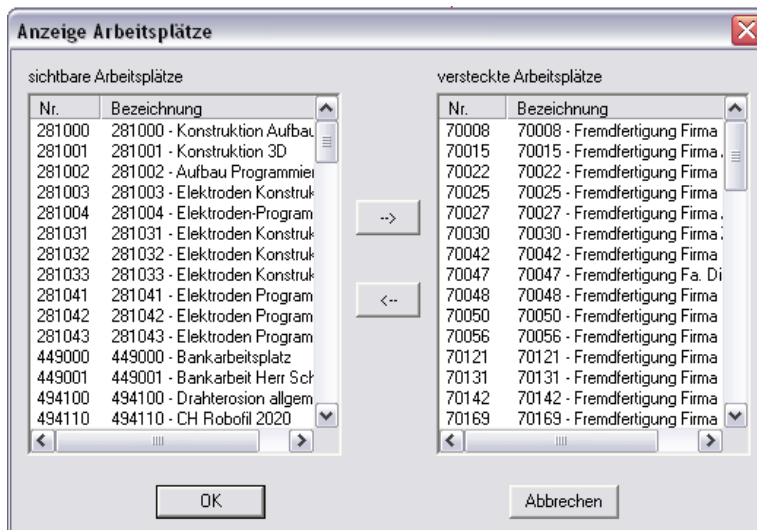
Anzeige Arbeitsplätze

sichtbare Arbeitsplätze

| Nr. | Bezeichnung |
|---|---|
| 281000 | 281000 - Konstruktion Aufbau |
| 281001 | 281001 - Konstruktion 3D |
| 281002 | 281002 - Aufbau Programmier |
| 281003 | 281003 - Elektroden Konstruk |
| 281004 | 281004 - Elektroden-Program |
| 281031 | 281031 - Elektroden Konstruk |
| 281032 | 281032 - Elektroden Konstruk |
| 281033 | 281033 - Elektroden Konstruk |
| 281041 | 281041 - Elektroden Program |
| 281042 | 281042 - Elektroden Program |
| 281043 | 281043 - Elektroden Program |
| 449000 | 449000 - Bankarbeitsplatz |
| 449001 | 449001 - Bankarbeit Herr Sch |
| 494100 | 494100 - Drahterosion allgem |
| 494110 | 494110 - CH Robofil 2020 |

-->

<--

versteckte Arbeitsplätze

| Nr. | Bezeichnung |
|---|---|
| 70008 | 70008 - Fremdfertigung Firma |
| 70015 | 70015 - Fremdfertigung Firma |
| 70022 | 70022 - Fremdfertigung Firma |
| 70025 | 70025 - Fremdfertigung Firma |
| 70027 | 70027 - Fremdfertigung Firma |
| 70030 | 70030 - Fremdfertigung Firma |
| 70042 | 70042 - Fremdfertigung Firma |
| 70047 | 70047 - Fremdfertigung Fa. Di |
| 70048 | 70048 - Fremdfertigung Firma |
| 70050 | 70050 - Fremdfertigung Firma |
| 70056 | 70056 - Fremdfertigung Firma |
| 70121 | 70121 - Fremdfertigung Firma |
| 70131 | 70131 - Fremdfertigung Firma |
| 70142 | 70142 - Fremdfertigung Firma |
| 70169 | 70169 - Fremdfertigung Firma |

OK

Abbrechen